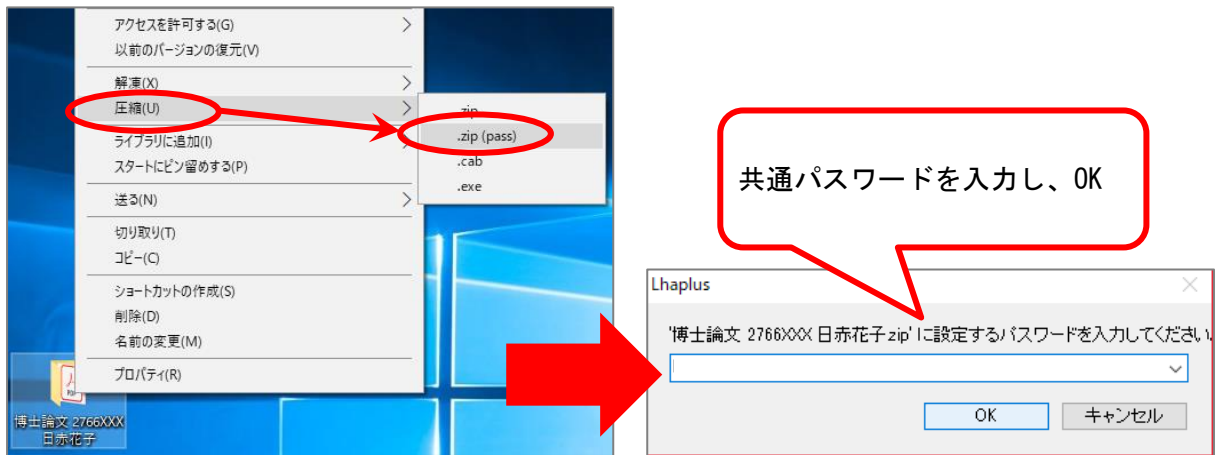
アクセスを許可する(G)
以前のバージョンの復元(V)
解凍(X)
圧縮(U)
ライブラリに追加(I)
スタートにピン留めする(P)
送る(N)
切り取り(T)
コピー(C)
ショートカットの作成(S)
削除(D)
名前の変更(M)
プロパティ(R)

.zip
.zip (pass)
.cab
.exe

博士論文 2766XXX 日赤花子

共通パスワードを入力し、OK

Lhaplus
'博士論文 2766XXX 日赤花子.zip' に設定するパスワードを入力してください
OK
キャンセル